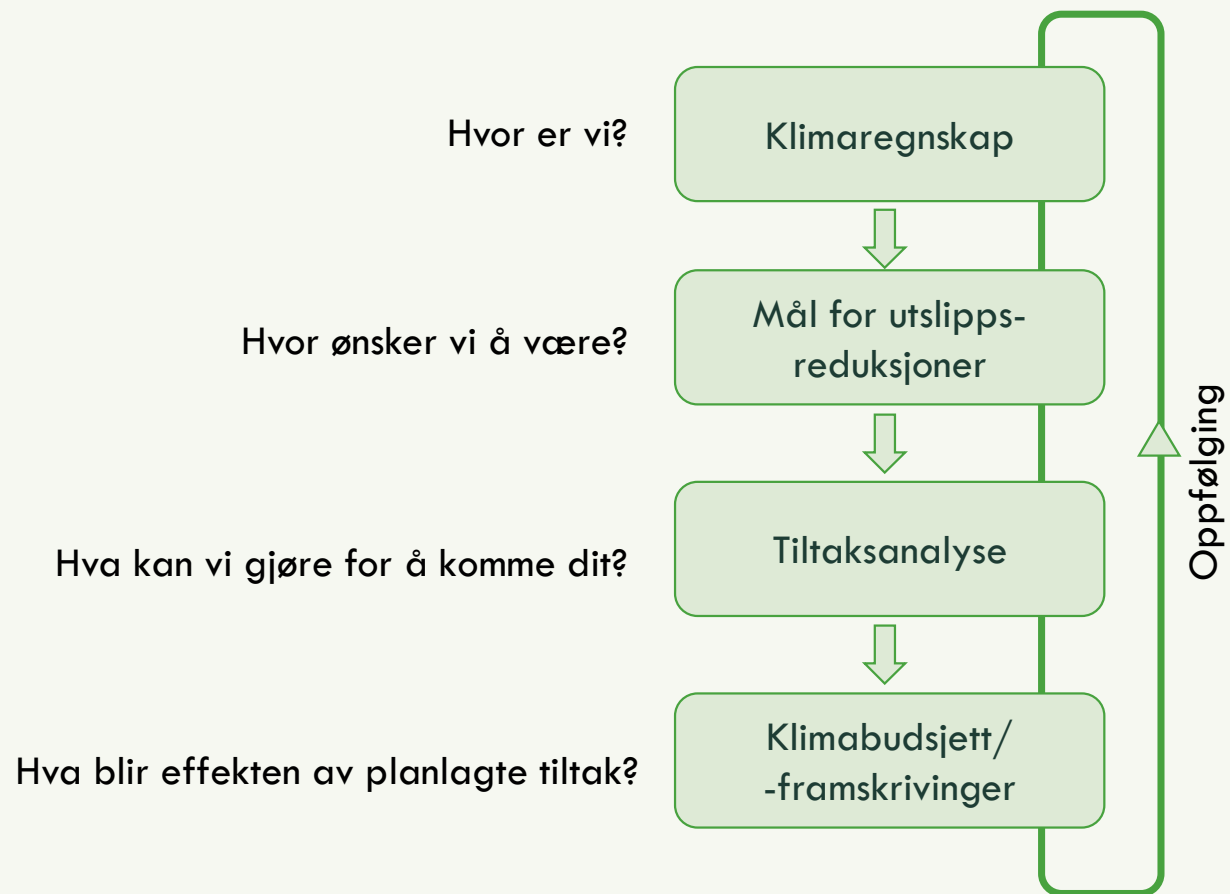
Hvor er vi?

Klimaregnskap

Hvor ønsker vi å være?

Mål for utslippsreduksjoner

Hva kan vi gjøre for å komme dit?

Tiltaksanalyse

Hva blir effekten av planlagte tiltak?

Klimabudsjett/ -framskrivinger

Oppfølging